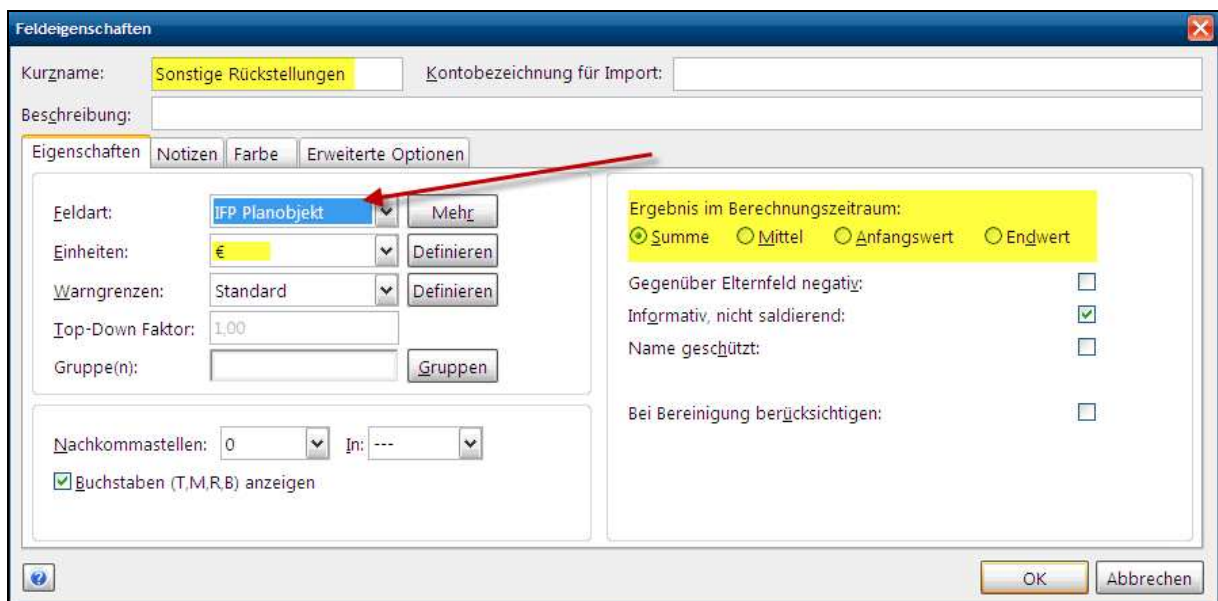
Feldeigenschaften

Kurzname: Sonstige Rückstellungen

Kontobezeichnung für Import:

Beschreibung:

Eigenschaften | Notizen | Farbe | Erweiterte Optionen

Feldart: IFP Planobjekt | Mehr

Einheiten: € | Definieren

Warngrenzen: Standard | Definieren

Top-Down Faktor: 1,00

Gruppe(n): | Gruppen

Nachkommastellen: 0 | In: ---

Buchstaben (T,M,R,B) anzeigen

Ergebnis im Berechnungszeitraum:
Summe | Mittel | Anfangswert | Endwert

Gegenüber Elternfeld negativ:

Informativ, nicht saldierend:

Name geschützt:

Bei Bereinigung berücksichtigen:

OK | Abbrechen